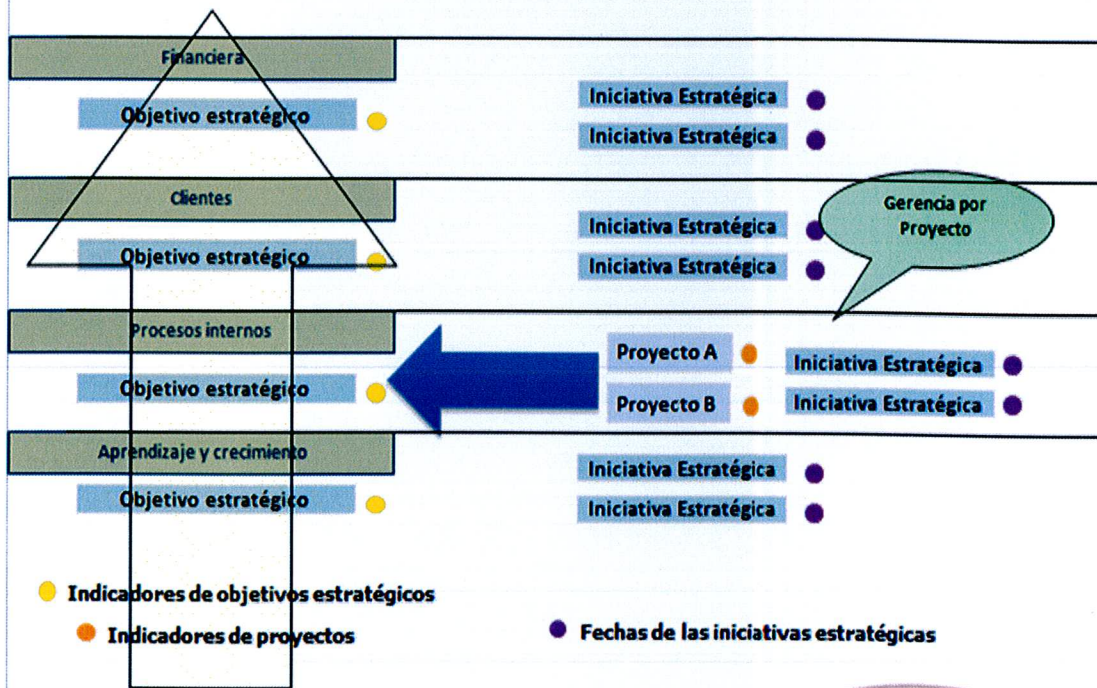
Financiera

Objetivo estratégico

Iniciativa Estratégica

Iniciativa Estratégica

Clientes

Objetivo estratégico

Iniciativa Estratégica

Iniciativa Estratégica

Gerencia por Proyecto

Procesos internos

Objetivo estratégico

Proyecto A

Iniciativa Estratégica

Proyecto B

Iniciativa Estratégica

Aprendizaje y crecimiento

Objetivo estratégico

Iniciativa Estratégica

Iniciativa Estratégica

Indicadores de objetivos estratégicos

Indicadores de proyectos

Fechas de las iniciativas estratégicas